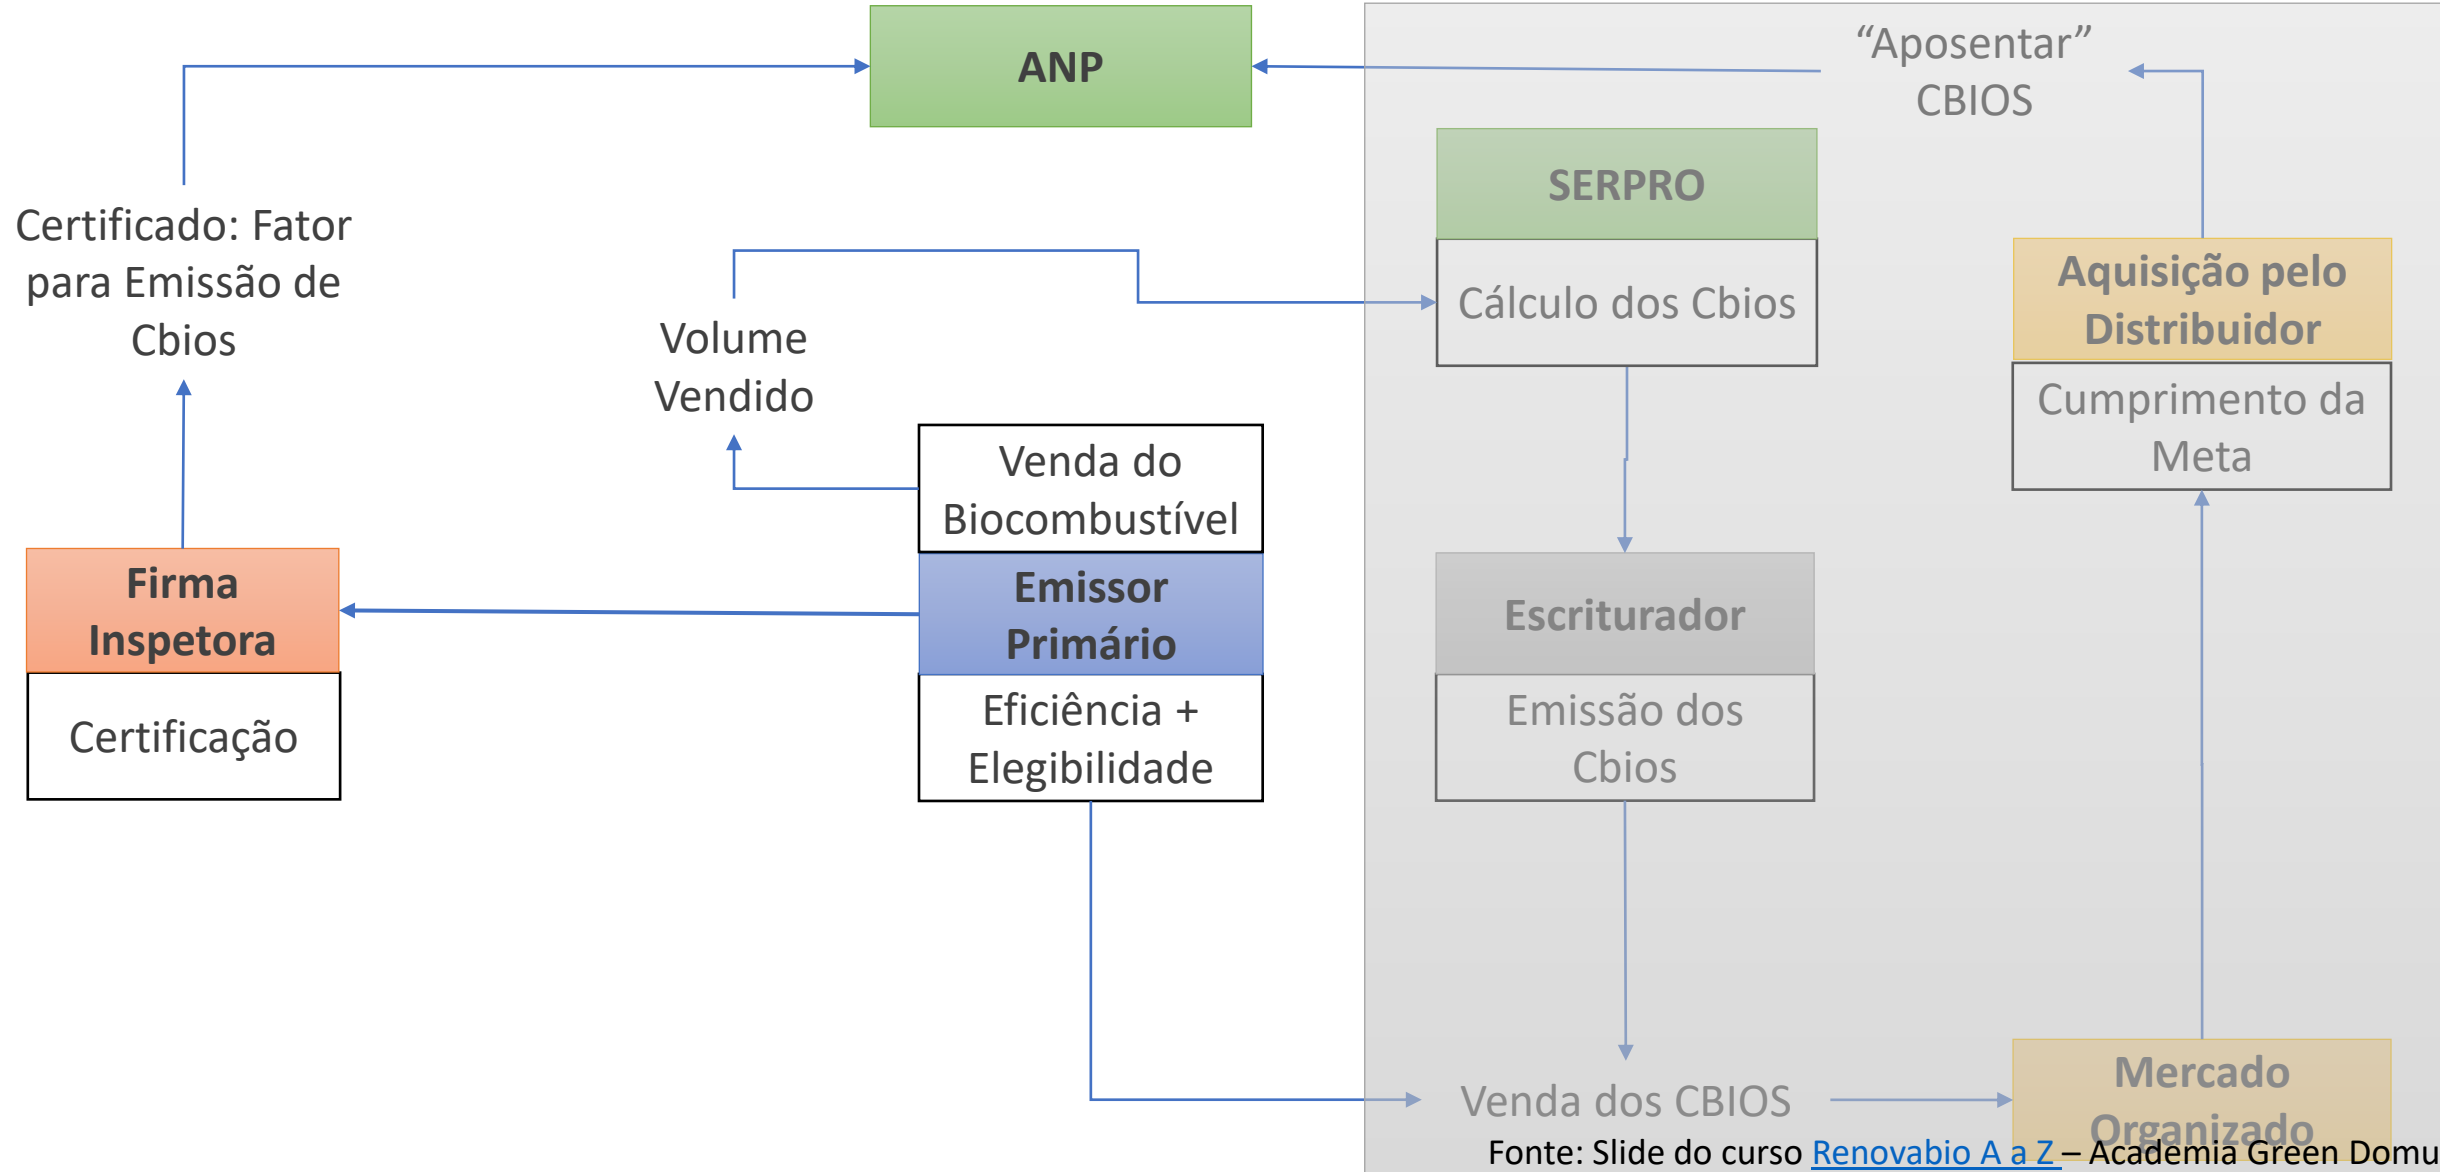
ANP

"Aposentar" CBIOS

SERPRO

Cálculo dos Cbios

Aquisição pelo Distribuidor

Cumprimento da Meta

Certificado: Fator para Emissão de Cbios

Volume Vendido

Venda do Biocombustível

Emissor Primário

Eficiência + Elegibilidade

Firma Inspetora

Certificação

Escriturador

Emissão dos Cbios

Venda dos CBIOS

Mercado Organizado

Fonte: Slide do curso Renovabio A a Z – Academia Green Domu